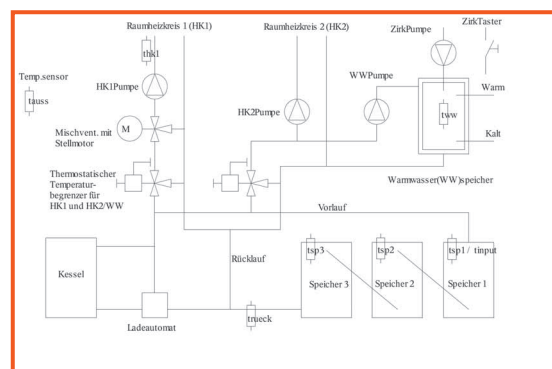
Raumheizkreis 1 (HK1)

Raumheizkreis 2 (HK2)

ZirkPumpe

ZirkTaster

thk1

Temp.sensor

tauss

HK1Pumpe

HK2Pumpe

WWPumpe

Warm

tww

Kalt

M

Mischvent. mit Stellmotor

Thermostatischer Temperaturbegrenzer für HK1 und HK2/WW

Warmwasser(WW)speicher

Vorlauf

Kessel

Rücklauf

tsp3

tsp2

tsp1 / tinput

Speicher 3

Speicher 2

Speicher 1

Ladeautomat

trueck